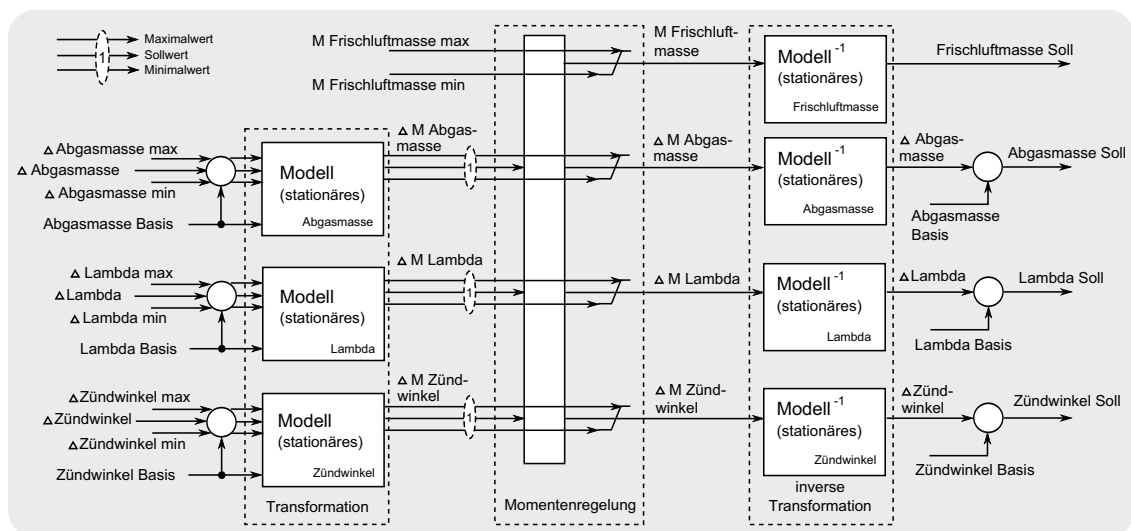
1
Maximalwert
Sollwert
Minimalwert

M Frischluftmasse max
M Frischluftmasse min

M Frischluftmasse

Modell $^{-1}$
(stationäres)
Frischluftmasse

Frischluftmasse Soll

Δ Abgasmasse max
Δ Abgasmasse
Δ Abgasmasse min
Abgasmasse Basis

Modell
(stationäres)
Abgasmasse

Δ M Abgasmasse
1

Δ M Abgasmasse

Modell $^{-1}$
(stationäres)
Abgasmasse

Δ Abgasmasse
Abgasmasse Soll
Abgasmasse Basis

Δ Lambda max
Δ Lambda
Δ Lambda min
Lambda Basis

Modell
(stationäres)
Lambda

Δ M Lambda
1

Δ M Lambda

Modell $^{-1}$
(stationäres)
Lambda

Δ Lambda
Lambda Soll
Lambda Basis

Δ Zündwinkel max
Δ Zündwinkel
Δ Zündwinkel min
Zündwinkel Basis

Modell
(stationäres)
Zündwinkel

Δ M Zündwinkel
1

Δ M Zündwinkel

Modell $^{-1}$
(stationäres)
Zündwinkel

Δ Zündwinkel
Zündwinkel Soll
Zündwinkel Basis

Transformation
Momentenregelung
inverse Transformation